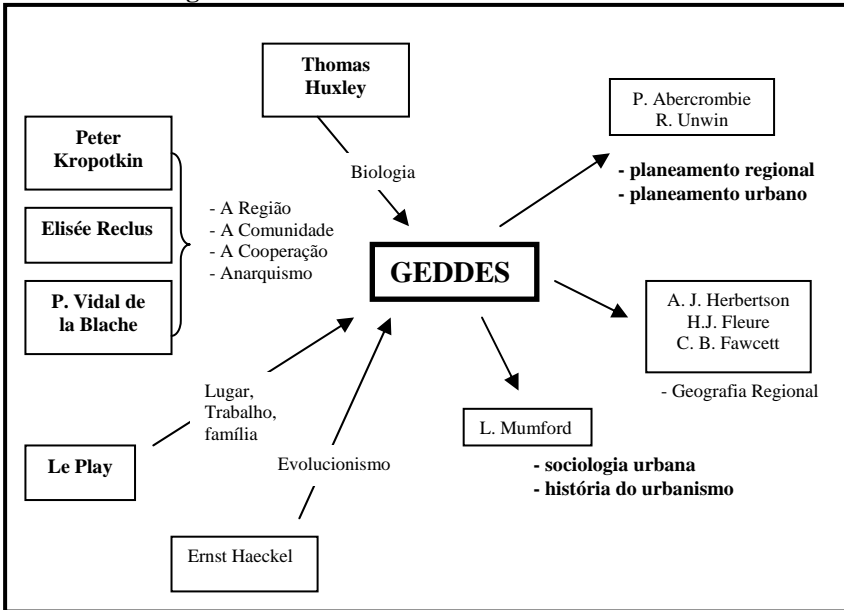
Thomas Huxley

Biologia

P. Abercrombie
R. Unwin

- planeamento regional
- planeamento urbano

Peter Kropotkin

Elisée Reclus

P. Vidal de la Blache

- A Região
- A Comunidade
- A Cooperação
- Anarquismo

GEDDES

A. J. Herbertson
H.J. Fleure
C. B. Fawcett

- Geografia Regional

Lugar, Trabalho, família

Le Play

Evolucionismo

L. Mumford

- sociologia urbana
- história do urbanismo

Ernst Haeckel